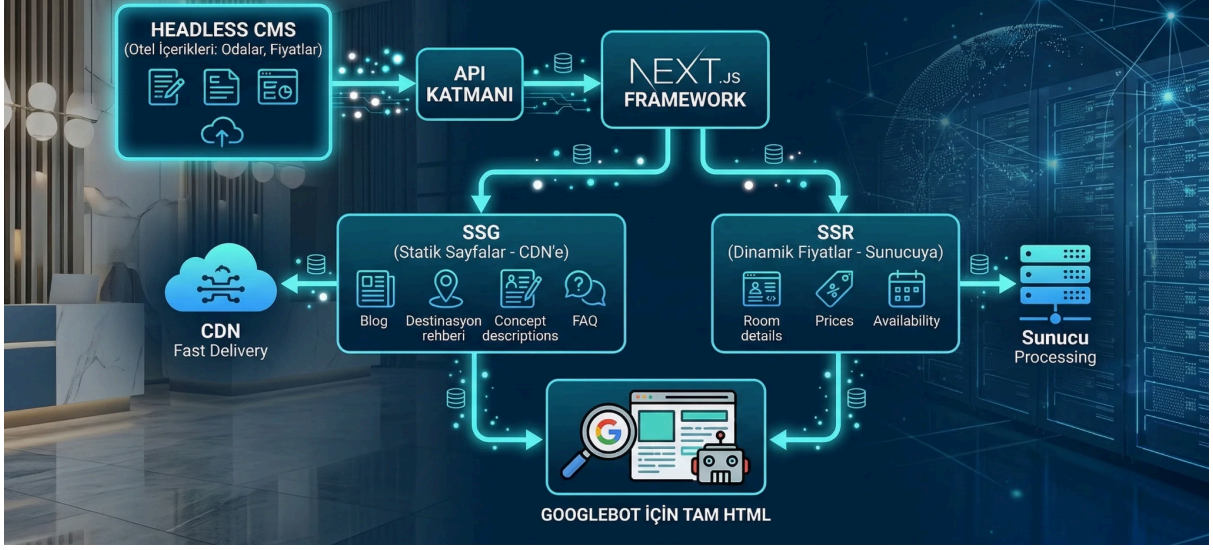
HEADLESS CMS
(Otel İçerikleri: Odalar, Fiyatlar)

API KATMANI

NEXT.JS FRAMEWORK

SSG
(Statik Sayfalar - CDN'e)

Blog

Destinasyon rehberi

Concept descriptions

FAQ

SSR
(Dinamik Fiyatlar - Sunucuya)

Room details

Prices

Availability

CDN
Fast Delivery

Sunucu
Processing

GOOGLEBOT İÇİN TAM HTML